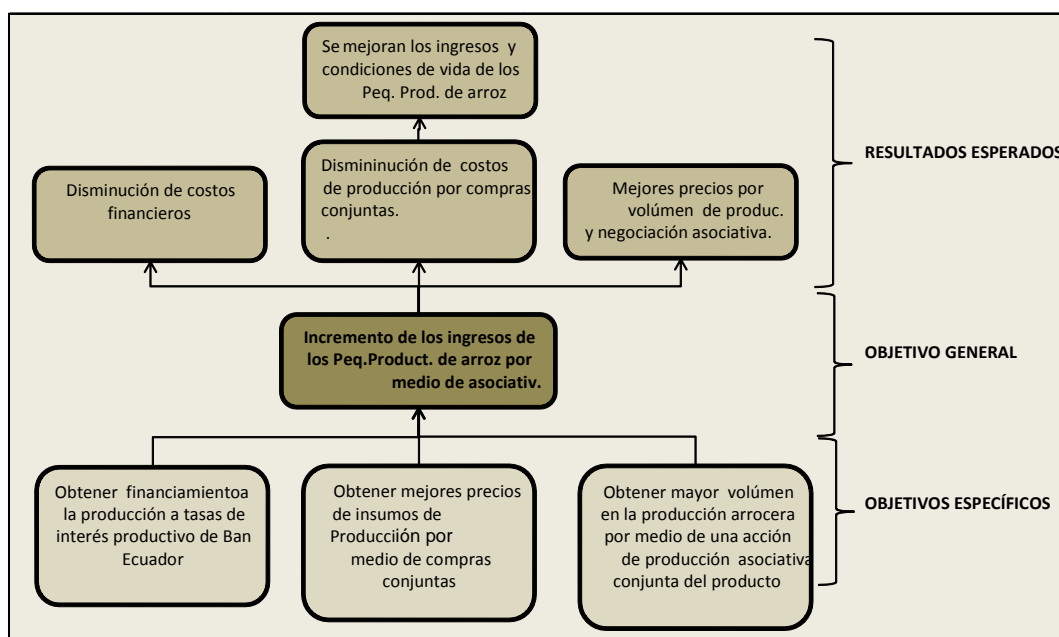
Se mejoran los ingresos y condiciones de vida de los Peq. Prod. de arroz

Disminución de costos financieros

Dismininución de costos de producción por compras conjuntas.
.

Mejores precios por volúmen de produc. y negociación asociativa.

RESULTADOS ESPERADOS

Incremento de los ingresos de los Peq.Product. de arroz por medio de asociativ.

OBJETIVO GENERAL

Obtener financiamientoa la producción a tasas de interés productivo de Ban Ecuador

Obtener mejores precios de insumos de Produccíón por medio de compras conjuntas

Obtener mayor volúmen en la producción arrocera por medio de una acción de producción asociativa conjunta del producto

OBJETIVOS ESPECÍFICOS